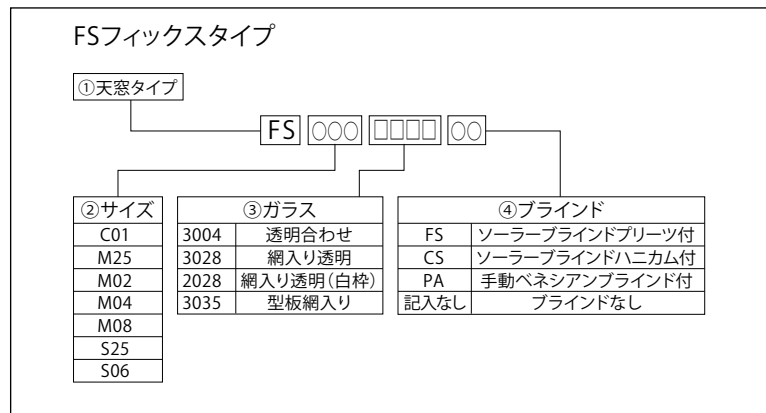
FSフィックスタイプ

①天窓タイプ

FS ○○○ □□□□ ○○

| ②サイズ |
|---|
| C01 |
| M25 |
| M02 |
| M04 |
| M08 |
| S25 |
| S06 |

| ③ガラス | |
|---|---|
| 3004 | 透明合わせ |
| 3028 | 網入り透明 |
| 2028 | 網入り透明(白枠) |
| 3035 | 型板網入り |

| ④ブラインド | |
|---|---|
| FS | ソーラーブラインドプリーツ付 |
| CS | ソーラーブラインドハニカム付 |
| PA | 手動ベネシアンブラインド付 |
| 記入なし | ブラインドなし |